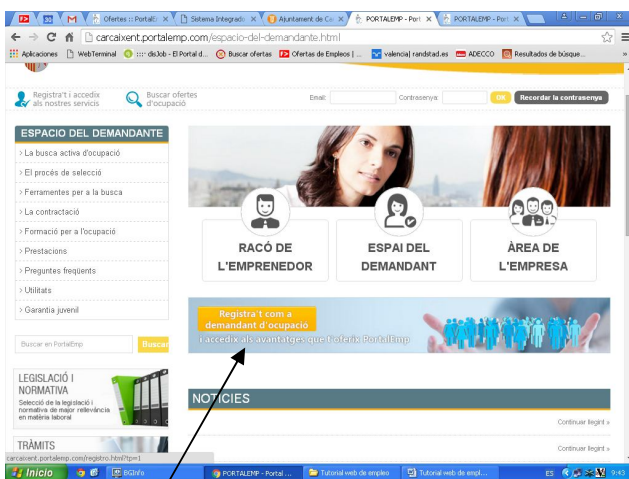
Ofertes :: PortalE ×
Sistema Integrado ×
Ajuntament de Ca ×
PORTALEMP - Port ×
PORTALEMP - Port ×

carcaixent.portalemp.com/espacio-del-demandante.html

Aplicaciones
WebTerminal
:::: disJob - El Portal d...
Buscar ofertas
Ofertas de Empleo | ...
valencia| randstad.es
ADECCO
Resultados de búsque...

Registra't i accedix als nostres servicis
Buscar ofertes d'ocupació
Email:
Contrasenya:
OK
Recordar la contrasenya

ESPACIO DEL DEMANDANTE
› La busca activa d'ocupació
› El procés de selecció
› Ferramentes per a la busca
› La contractació
› Formació per a l'ocupació
› Prestacions
› Preguntes freqüents
› Utilitats
› Garantia juvenil

Buscar en PortalEmp
Buscar

LEGISLACIÓ I NORMATIVA
Selecció de la legislació i normativa de major rellevància en matèria laboral

TRÀMITS

RACÓ DE L'EMPRENEDOR
ESPAI DEL DEMANDANT
ÀREA DE L'EMPRESA

Registra't com a demandant d'ocupació
i accedix als avantatges que t'oferix PortalEmp

NOTICIES
Continuar llegint »
Continuar llegint »

carcaixent.portalemp.com/registro.html?tp=1

Inicio
BGInfo
PORTALEMP - Portal ...
Tutorial web de empleo
Tutorial web de empl...
ES
9:43